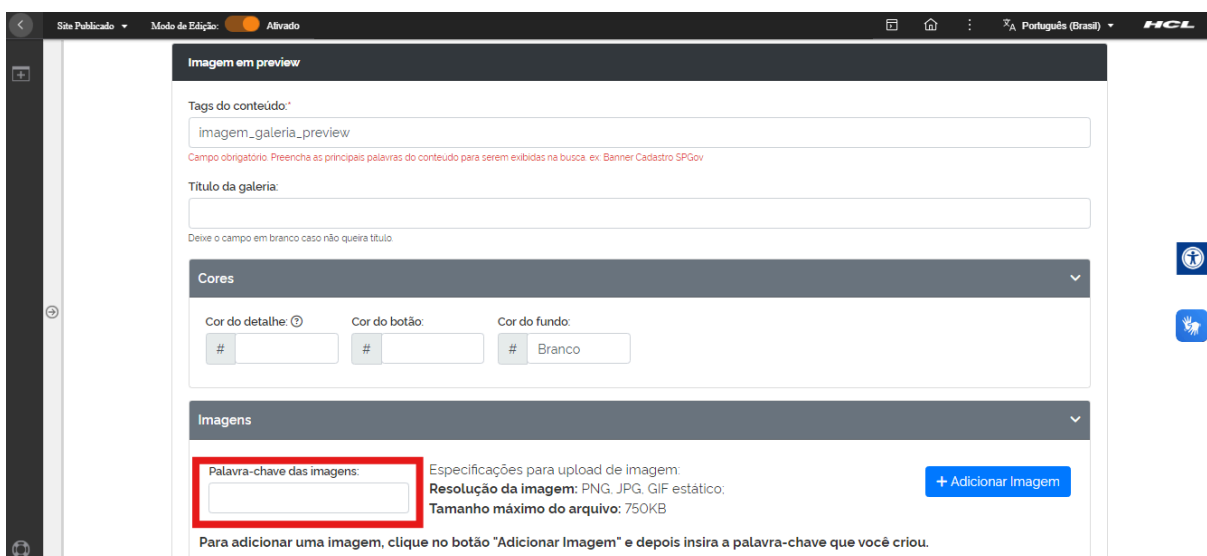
Site Publicado ▾ Modo de Edição: Ativado

Português (Brasil) ▾ HCL

Imagem em preview

Tags do conteúdo:*

imagem_galeria_preview

Campo obrigatório. Preencha as principais palavras do conteudo para serem exibidas na busca. ex: Banner Cadastro SPGov

Título da galeria:

Deixe o campo em branco caso não queira título.

Cores

Cor do detalhe: ⓘ

#

Cor do botão:

#

Cor do fundo:

# Branco

Imagens

Palavra-chave das imagens:

Especificações para upload de imagem:

**Resolução da imagem:** PNG, JPG, GIF estático;

**Tamanho máximo do arquivo:** 750KB

+ Adicionar Imagem

**Para adicionar uma imagem, clique no botão "Adicionar Imagem" e depois insira a palavra-chave que você criou.**